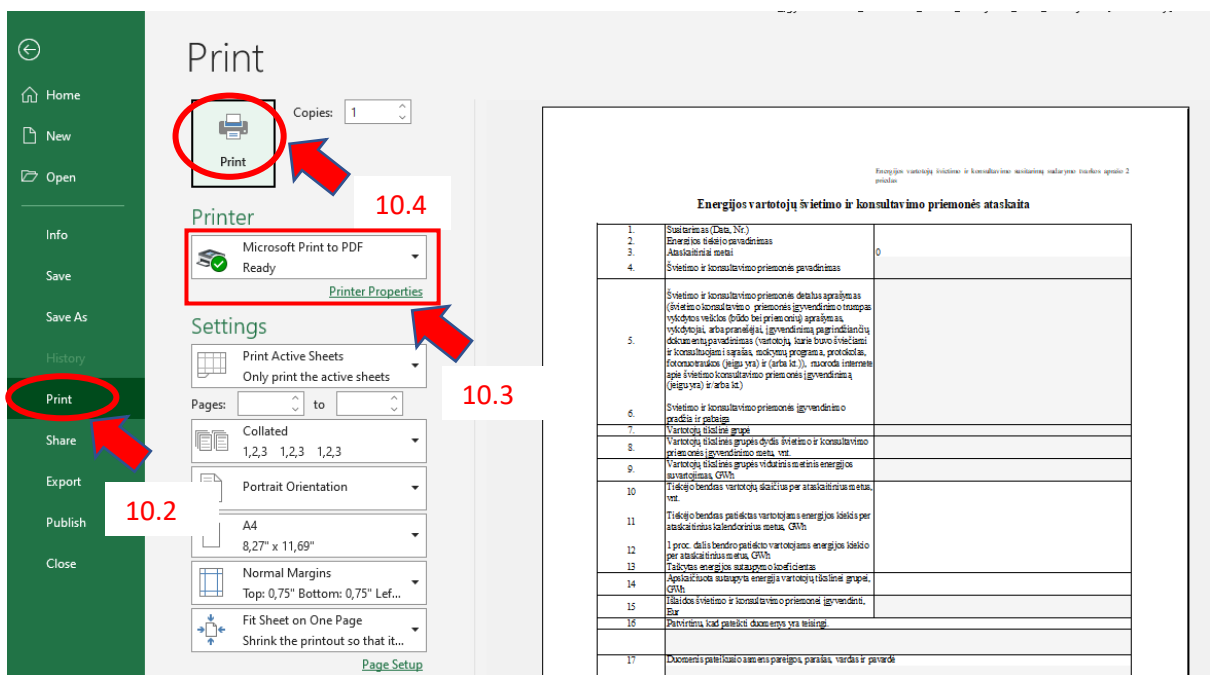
Home
New
Open
Info
Save
Save As
History
Print
Share
Export
Publish
Close

Print

Copies: 1

Print

10.4

Printer

Microsoft Print to PDF
Ready

Printer Properties

Settings

Print Active Sheets
Only print the active sheets

10.3

Pages: to

Collated
1,2,3 1,2,3 1,2,3

Portrait Orientation

10.2

A4
8,27" x 11,69"

Normal Margins
Top: 0,75" Bottom: 0,75" Lef...

Fit Sheet on One Page
Shrink the printout so that it...

Page Setup

Energijos vartotojų švietimo ir konsultavimo susitarimų sudarymo tvarkos aprašo 2 priedas

Energijos vartotojų švietimo ir konsultavimo priemonės ataskaita

| | | |
|---|---|---|
| 1. | Susitarimas (Data, Nr.) | |
| 2. | Energijos tiekėjo pavadinimas | |
| 3. | Ataskaitiniai metai | 0 |
| 4. | Švietimo ir konsultavimo priemonės pavadinimas | |
| 5. | Švietimo ir konsultavimo priemonės detalus aprašymas (švietimo konsultavimo priemonės įgyvendinimo trumpas vykdytos veiklos (būdo bei priemonių) aprašymas, vykdytojai, arba pranešėjai, įgyvendinimą pagrindžiančių dokumentų pavadinimas (vartotojų, kurie buvo šviečiami ir konsultuojami sąrašas, mokymų programa, protokolas, fotonuotraukos (jeigu yra) ir (arba kt.)), nuoroda internete apie švietimo konsultavimo priemonės įgyvendinimą (jeigu yra) ir/arba kt.) | |
| 6. | Švietimo ir konsultavimo priemonės įgyvendinimo pradžia ir pabaiga | |
| 7. | Vartotojų tikslinė grupė | |
| 8. | Vartotojų tikslinės grupės dydis švietimo ir konsultavimo priemonės įgyvendinimo metu, vnt. | |
| 9. | Vartotojų tikslinės grupės vidutinis metinis energijos suvartojimas, GWh | |
| 10 | Tiekėjo bendras vartotojų skaičius per ataskaitinius metus, vnt. | |
| 11 | Tiekėjo bendras patiektas vartotojams energijos kiekis per ataskaitinius kalendorinius metus, GWh | |
| 12 | 1 proc. dalis bendro patiekto vartotojams energijos kiekio per ataskaitinius metus, GWh | |
| 13 | Taikytas energijos sutaupymo koeficientas | |
| 14 | Apskaičiuota sutaupyta energija vartotojų tikslinei grupei, GWh | |
| 15 | Išlaidos švietimo ir konsultavimo priemonei įgyvendinti, Eur | |
| 16 | Patvirtinu, kad pateikti duomenys yra teisingi. | |
| 17 | Duomenis pateikusio asmens pareigos, parašas, vardas ir pavardė | |